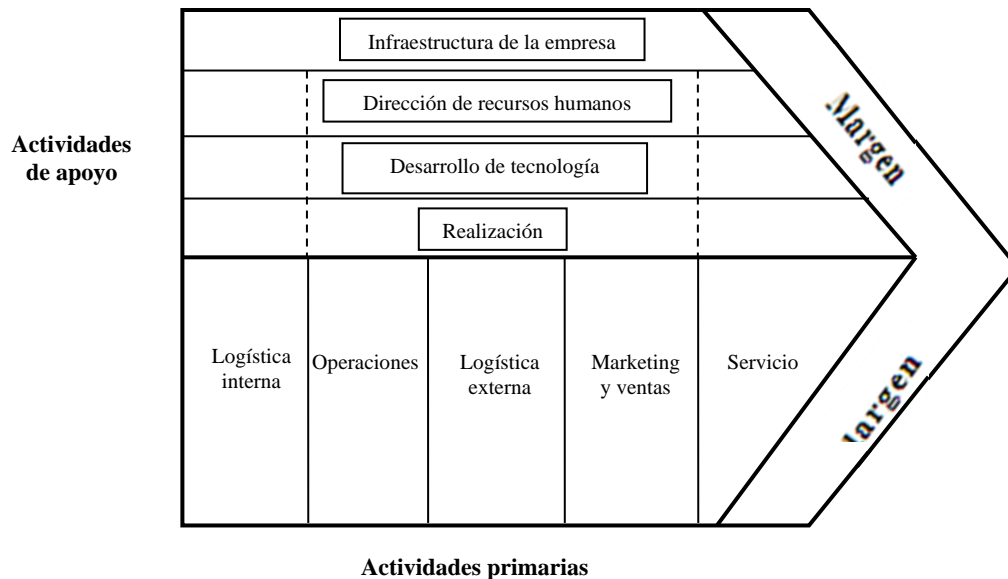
Infraestructura de la empresa

Dirección de recursos humanos

Actividades de apoyo

Desarrollo de tecnología

Realización

Margen

Logística interna

Operaciones

Logística externa

Marketing y ventas

Servicio

Margen

Actividades primarias